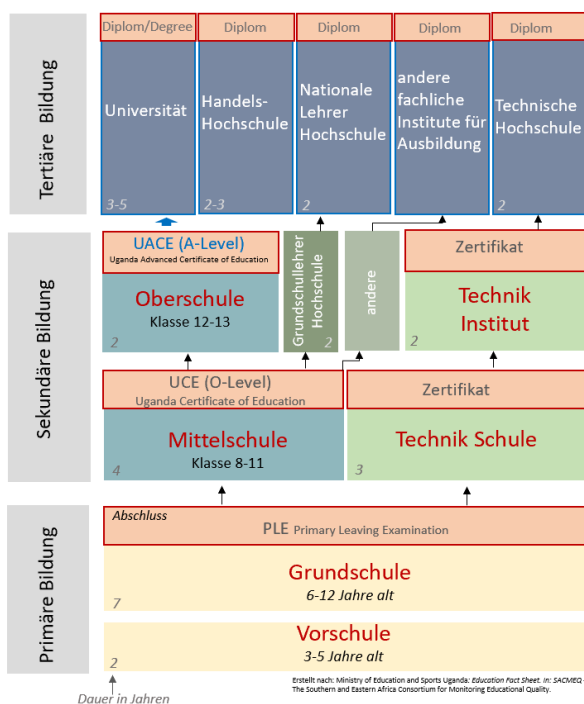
Tertiäre Bildung

Diplom/Degree
Universität
3-5

Diplom
Handels-Hochschule
2-3

Diplom
Nationale Lehrer Hochschule
2

Diplom
andere fachliche Institute für Ausbildung

Diplom
Technische Hochschule
2

Sekundäre Bildung

UACE (A-Level)
Uganda Advanced Certificate of Education
Oberschule
Klasse 12-13
2

Grundschullehrer Hochschule
2

andere

Zertifikat
Technik Institut
2

UCE (O-Level)
Uganda Certificate of Education
Mittelschule
Klasse 8-11
4

Zertifikat
Technik Schule
3

Primäre Bildung

Abschluss
PLE Primary Leaving Examination

Grundschule
6-12 Jahre alt
7

Vorschule
3-5 Jahre alt
2

Dauer in Jahren

Erstellt nach: Ministry of Education and Sports Uganda: Education Fact Sheet. In: SACMEQ The Southern and Eastern Africa Consortium for Monitoring Educational Quality.